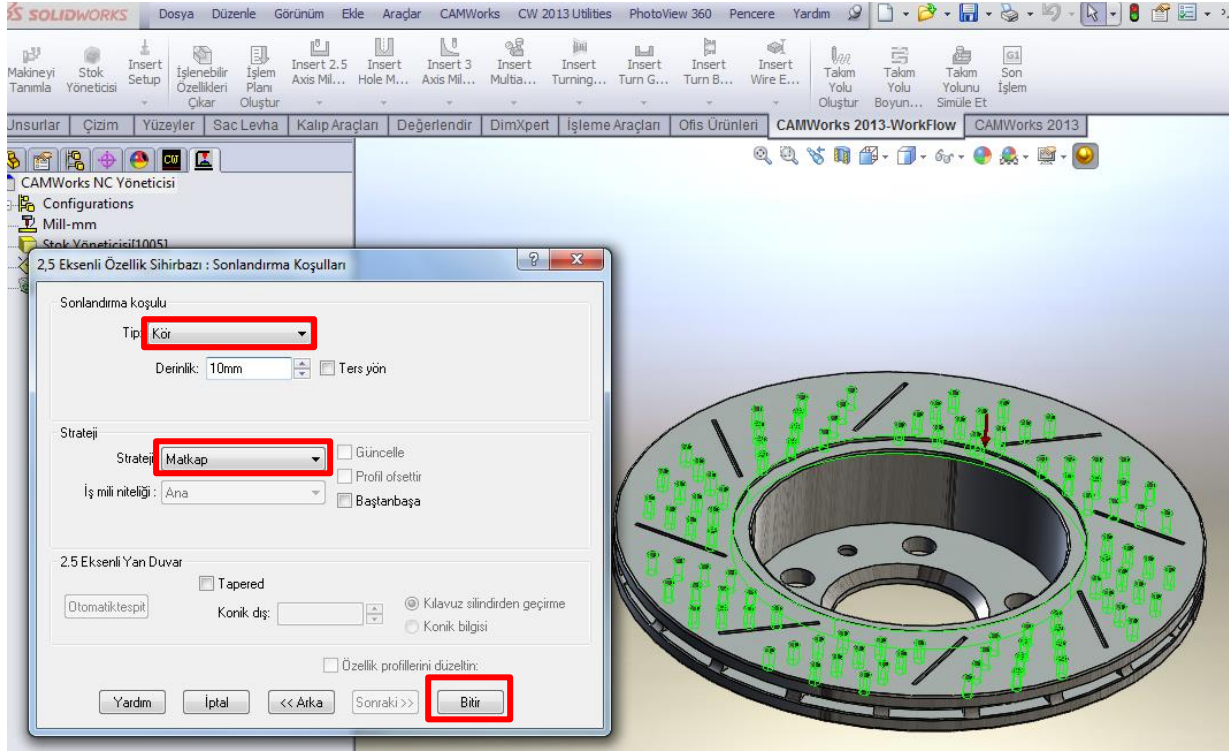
SOLIDWORKS Dosya Düzenle Görünüm Ekle Araçlar CAMWorks CW 2013 Utilities PhotoView 360 Pencere Yardım

Makineyi Tanımla | Stok Yöneticisi | Insert Setup | İşlenebilir Özellikleri Çıkar | İşlem Planı Oluştur | Insert 2.5 Axis Mil... | Insert Hole M... | Insert 3 Axis Mil... | Insert Multia... | Insert Turning... | Insert Turn G... | Insert Turn B... | Insert Wire E... | Takım Yolu Oluştur | Takım Yolu Boyun... | Takım Yolunu Simüle Et | Son İşlem

Unsurlar | Çizim | Yüzeyler | Sac Levha | Kalıp Araçları | Değerlendir | DimXpert | İşleme Araçları | Ofis Ürünleri | CAMWorks 2013-WorkFlow | CAMWorks 2013

CAMWorks NC Yöneticisi
Configurations
Mill-mm
Stok Yöneticisi[1005]

2,5 Eksenli Özellik Sihirbazı : Sonlandırma Koşulları

Sonlandırma koşulu
Tip: Kör
Derinlik: 10mm
Ters yön

Strateji
Strateji: Matkap
Güncelle
Profil ofsettir
İş mili niteliği : Ana
Baştanbaşa

2.5 Eksenli Yan Duvar
Tapered
Otomatiktespit
Konik dış:
Kılavuz silindirden geçirme
Konik bilgisi

Özellik profillerini düzeltin:

Yardım | İptal | << Arka | Sonraki >> | Bitir